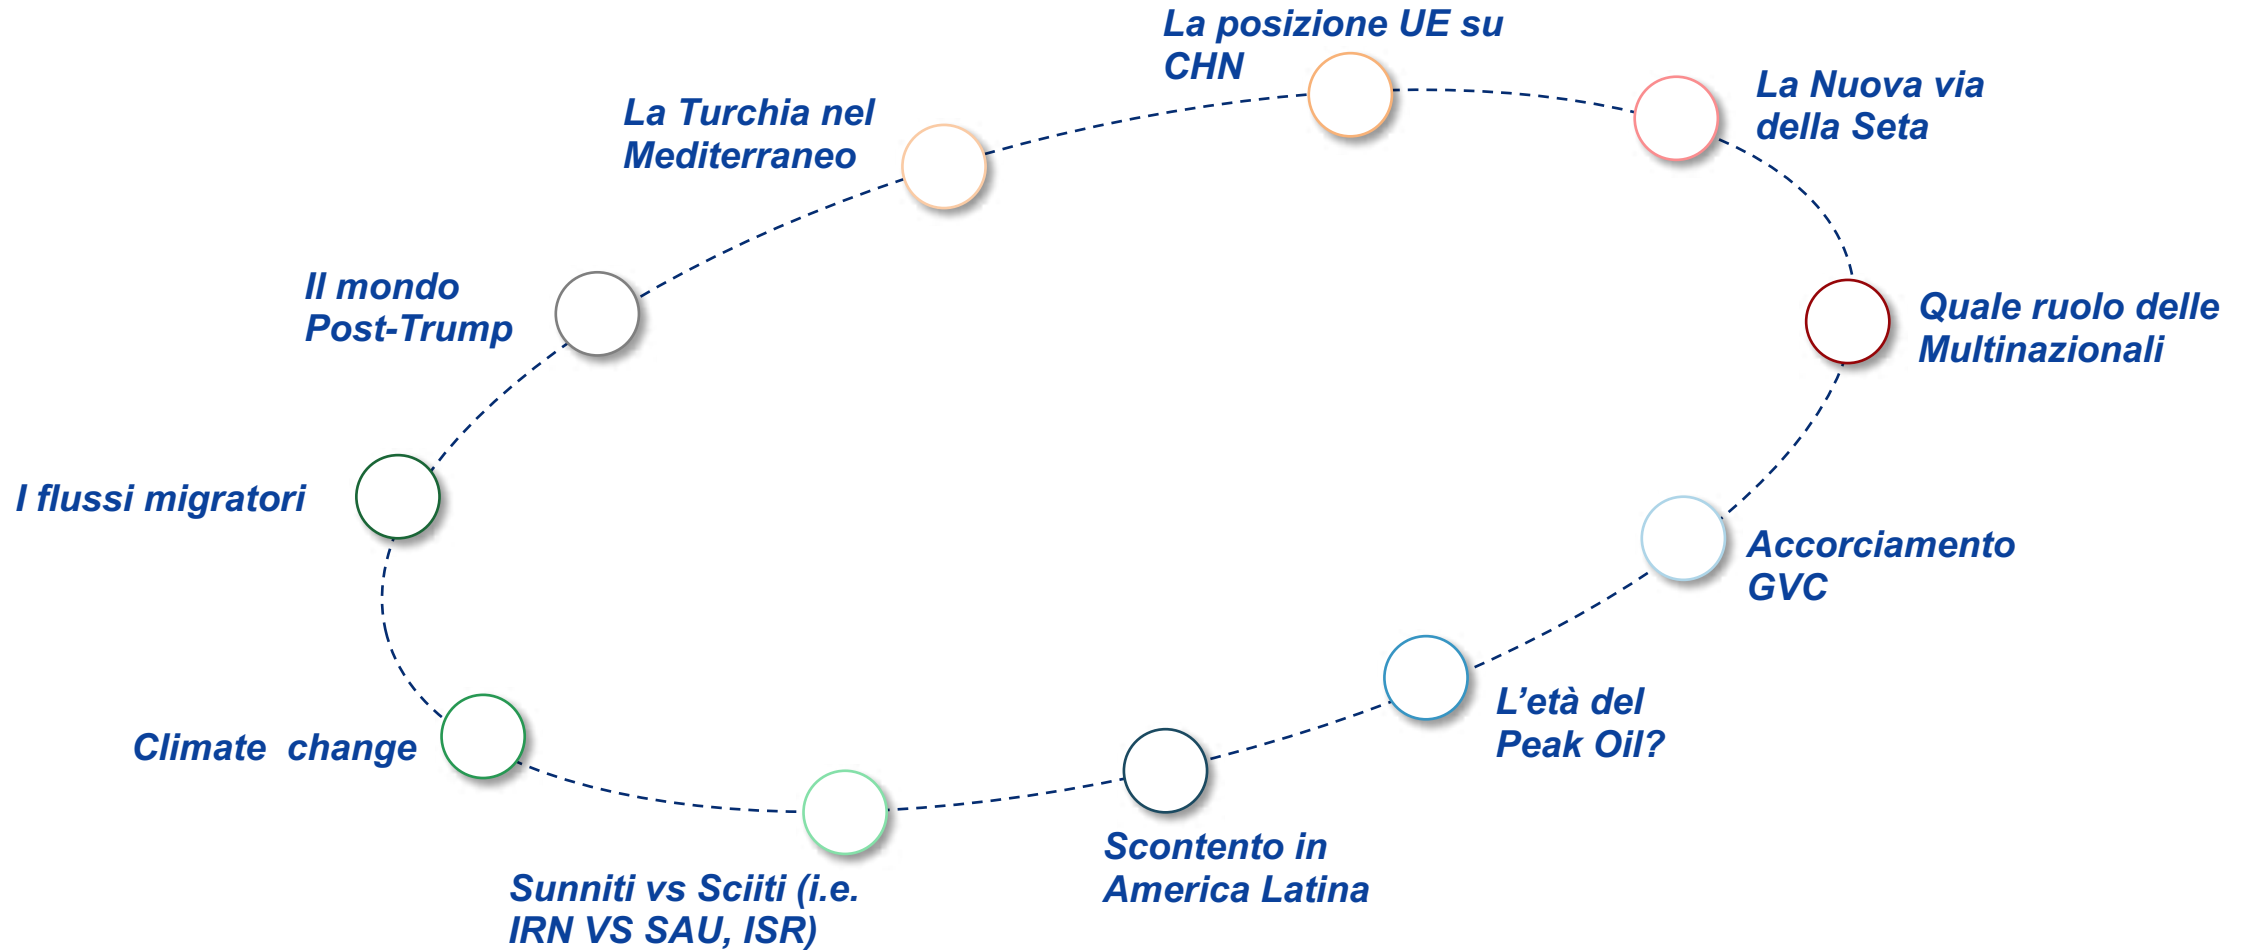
La posizione UE su CHN

La Turchia nel Mediterraneo

La Nuova via della Seta

Il mondo Post-Trump

Quale ruolo delle Multinazionali

I flussi migratori

Accorciamento GVC

L’età del Peak Oil?

Climate change

Sunniti vs Sciiti (i.e. IRN VS SAU, ISR)

Scontento in America Latina